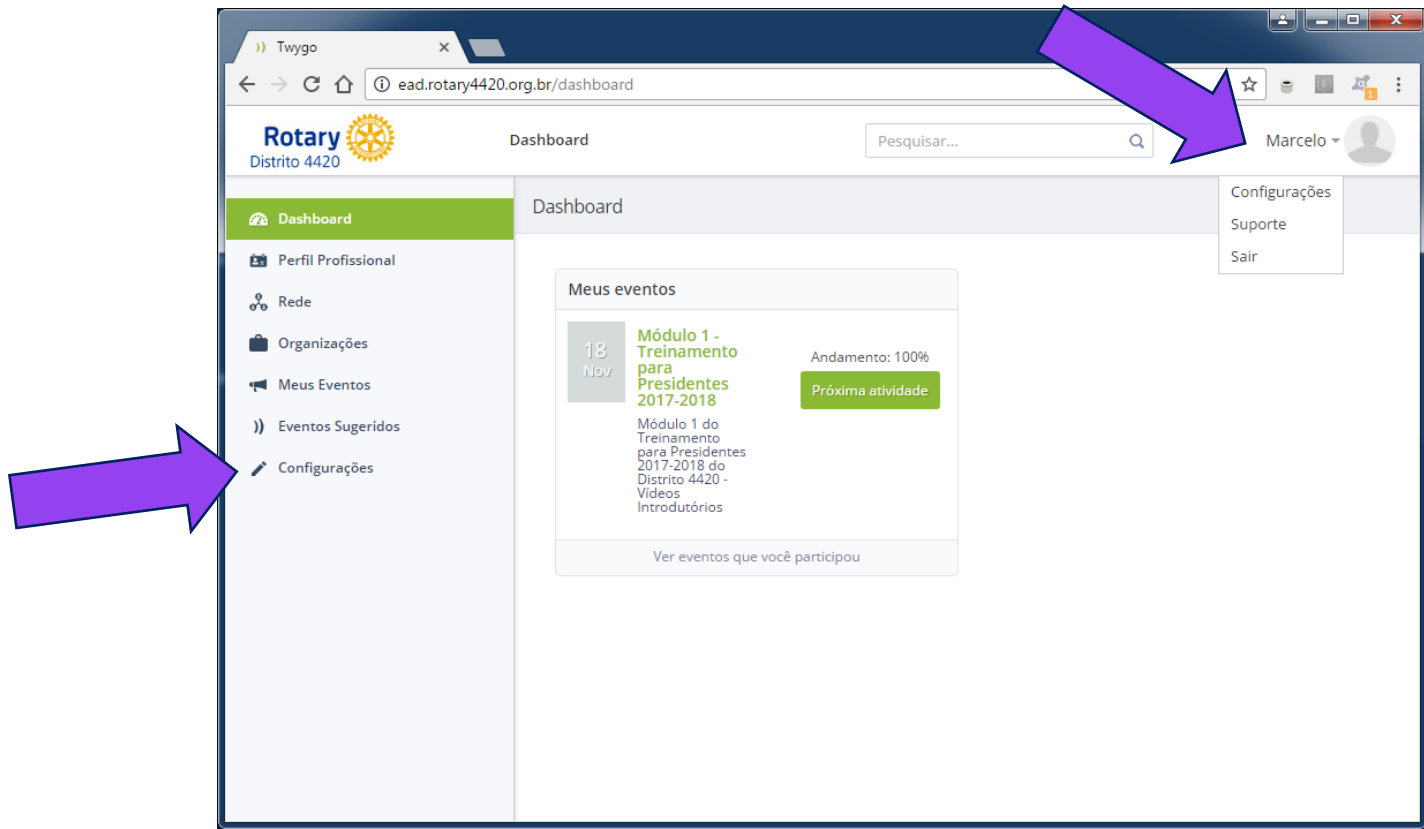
Twygo

ead.rotary4420.org.br/dashboard

Rotary
Distrito 4420

Dashboard

Pesquisar...

Marcelo

Configurações
Suporte
Sair

Dashboard
Perfil Profissional
Rede
Organizações
Meus Eventos
Eventos Sugeridos
Configurações

Dashboard

Meus eventos

18
Nov

Módulo 1 - Treinamento para Presidentes 2017-2018

Módulo 1 do Treinamento para Presidentes 2017-2018 do Distrito 4420 - Vídeos Introdutórios

Andamento: 100%

Próxima atividade

Ver eventos que você participou